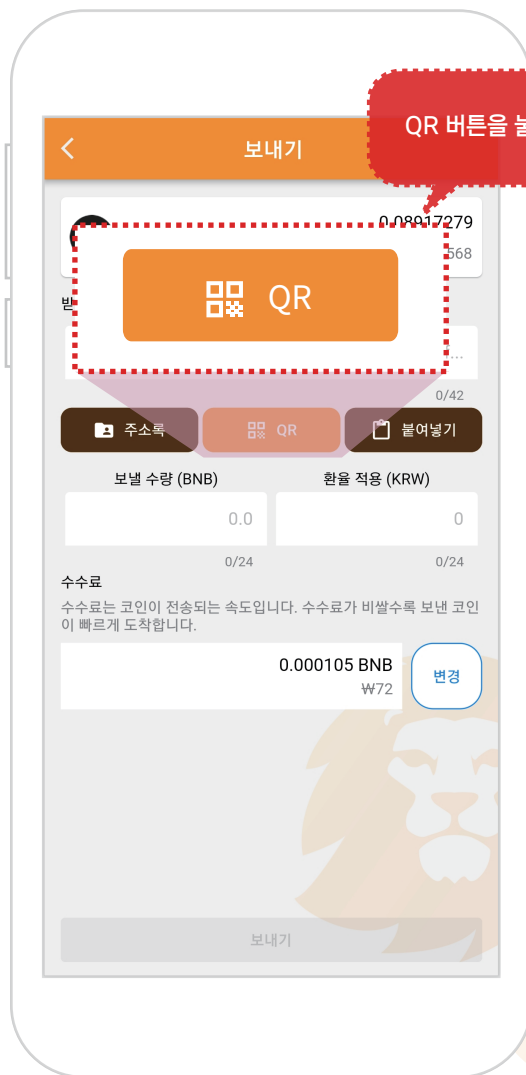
QR 버튼을 눌

보내기

0.08917279

568

QR

받

...

0/42

주소록

QR

붙여넣기

보낼 수량 (BNB)

환율 적용 (KRW)

0.0

0

0/24

0/24

수수료

수수료는 코인이 전송되는 속도입니다. 수수료가 비쌀수록 보낸 코인이 빠르게 도착합니다.

0.000105 BNB

₩72

변경

보내기